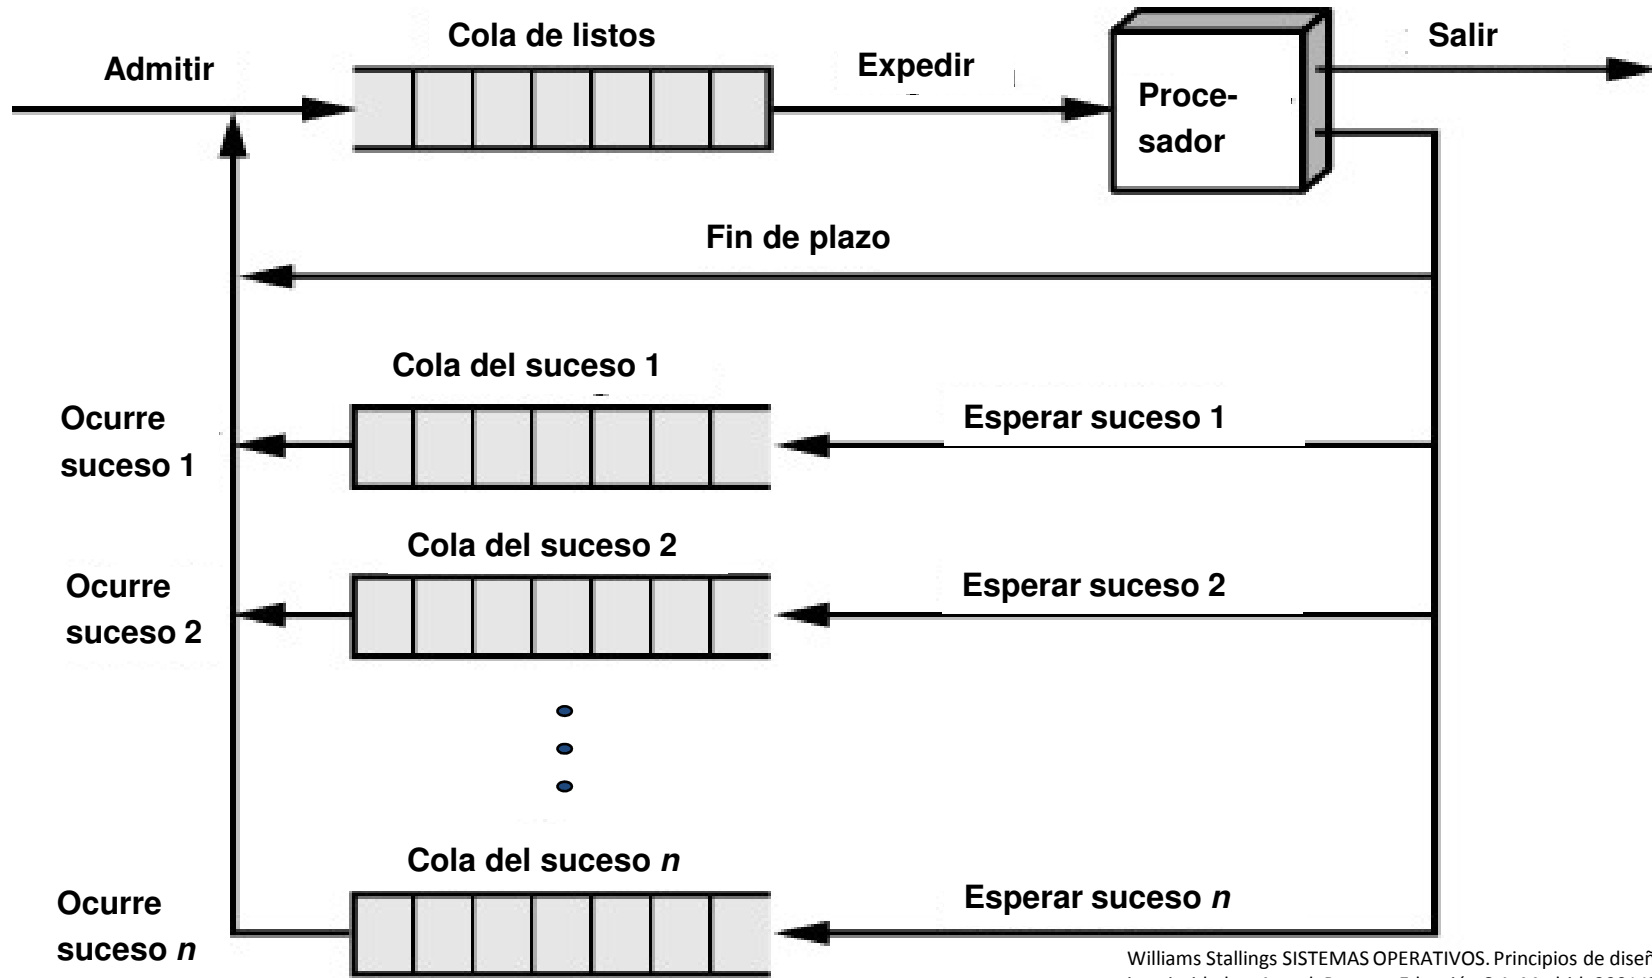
Cola de listos

Admitir

Expedir

Procesador

Salir

Fin de plazo

Cola del suceso 1

Ocurre suceso 1

Esperar suceso 1

Cola del suceso 2

Ocurre suceso 2

Esperar suceso 2

Cola del suceso *n*

Ocurre suceso *n*

Esperar suceso *n*

Williams Stallings SISTEMAS OPERATIVOS. Principios de diseñ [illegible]
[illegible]